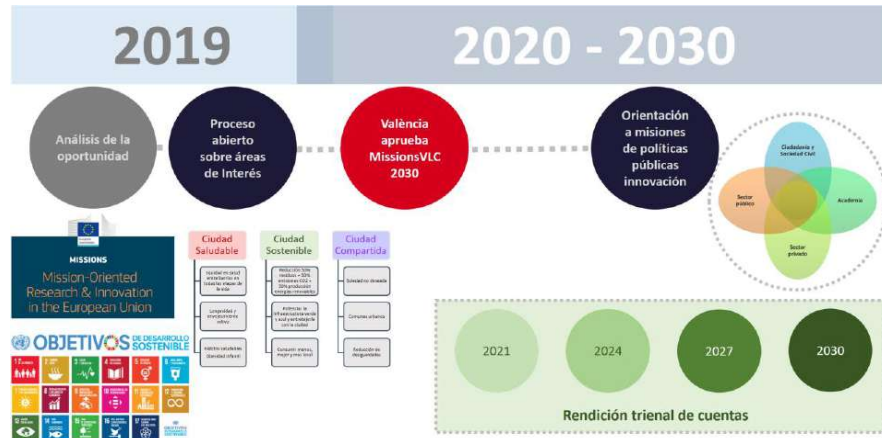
2019

2020 - 2030

Análisis de la oportunidad

Proceso abierto sobre áreas de Interés

València aprueba MissionsVLC 2030

Orientación a misiones de políticas públicas innovación

Ciudadanía y Sociedad Civil

Sector público

Academia

Sector privado

MISSIONS
Mission-Oriented Research & Innovation in the European Union

OBJETIVOS DE DESARROLLO SOSTENIBLE

Ciudad Saludable

Ciudad Sostenible

Ciudad Compartida

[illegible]

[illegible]

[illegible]

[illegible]

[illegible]

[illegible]

Soledad no deseada

Consumo urbano

Reducción de desigualdades

2021

2024

2027

2030

Rendición trienal de cuentas